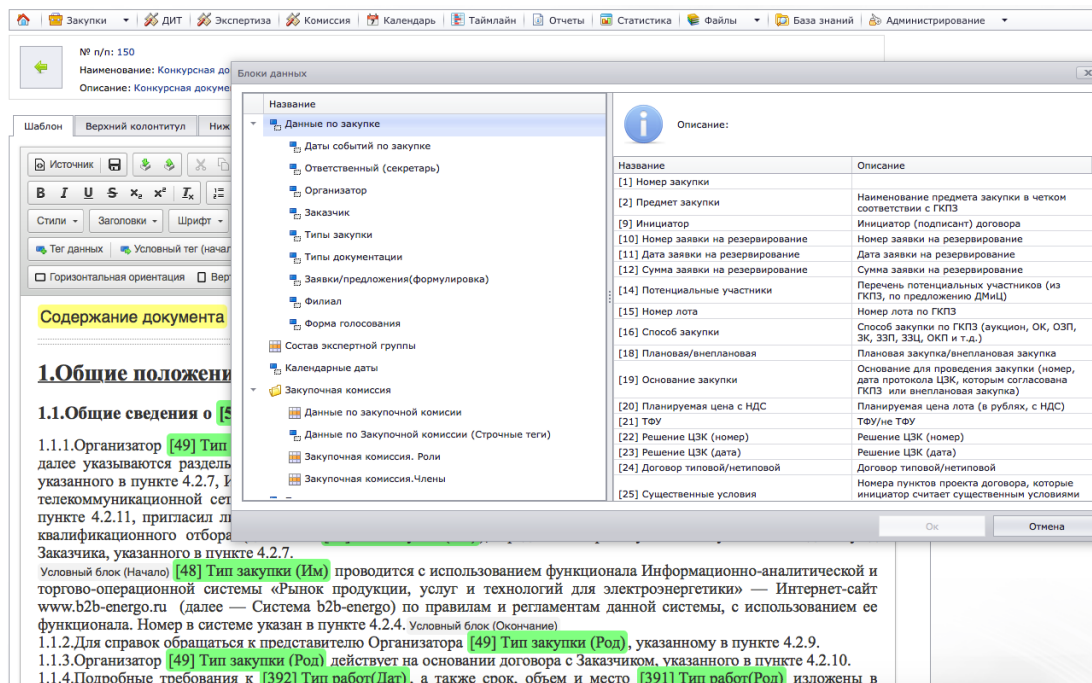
Закупки ▾ ДИТ Экспертиза Комиссия Календарь Таймлайн Отчеты Статистика Файлы ▾ База знаний Администрирование ▾

№ п/п: 150
Наименование: Конкурсная до
Описание: Конкурсная докум

Шаблон | Верхний колонтитул | Ниж

Источник

B I U S x₂ x² Tx

Стили ▾ Заголовки ▾ Шрифт ▾

Тег данных | Условный тег (начал

Горизонтальная ориентация | Верт

Содержание документа

1.Общие положени

1.1.Общие сведения о [5

1.1.1.Организатор [49] Тип далее указываются раздель указанного в пункте 4.2.7, И телекоммуникационной сет пункте 4.2.11, пригласил л квалификационного отбора Заказчика, указанного в пункте 4.2.7.

Условный блок (Начало) [48] Тип закупки (Им) проводится с использованием функционала Информационно-аналитической и торгово-операционной системы «Рынок продукции, услуг и технологий для электроэнергетики» — Интернет-сайт www.b2b-energo.ru (далее — Система b2b-energo) по правилам и регламентам данной системы, с использованием ее функционала. Номер в системе указан в пункте 4.2.4. Условный блок (Окончание)

1.1.2.Для справок обращаться к представителю Организатора [49] Тип закупки (Род), указанному в пункте 4.2.9.

1.1.3.Организатор [49] Тип закупки (Род) действует на основании договора с Заказчиком, указанного в пункте 4.2.10.

1.1.4.Подробные требования к [392] Тип работ(Дат), а также срок, объем и место [391] Тип работ(Род) изложены в

Блоки данных

Название
Данные по закупке
Даты событий по закупке
Ответственный (секретарь)
Организатор
Заказчик
Типы закупки
Типы документации
Заявки/предложения(формулировка)
Филиал
Форма голосования
Состав экспертной группы
Календарные даты
Закупочная комиссия
Данные по закупочной комисии
Данные по Закупочной комиссии (Строчные теги)
Закупочная комиссия. Роли
Закупочная комиссия.Члены

Описание:

| Название | Описание |
|---|---|
| [1] Номер закупки | |
| [2] Предмет закупки | Наименование предмета закупки в четком соответствии с ГКПЗ |
| [9] Инициатор | Инициатор (подписант) договора |
| [10] Номер заявки на резервирование | Номер заявки на резервирование |
| [11] Дата заявки на резервирование | Дата заявки на резервирование |
| [12] Сумма заявки на резервирование | Сумма заявки на резервирование |
| [14] Потенциальные участники | Перечень потенциальных участников (из ГКПЗ, по предложению ДМиЦ) |
| [15] Номер лота | Номер лота по ГКПЗ |
| [16] Способ закупки | Способ закупки по ГКПЗ (аукцион, ОК, ОЗП, ЗК, ЗЗП, ЗЗЦ, ОКП и т.д.) |
| [18] Плановая/внеплановая | Плановая закупка/внеплановая закупка |
| [19] Основание закупки | Основание для проведения закупки (номер, дата протокола ЦЗК, которым согласована ГКПЗ или внеплановая закупка) |
| [20] Планируемая цена с НДС | Планируемая цена лота (в рублях, с НДС) |
| [21] ТФУ | ТФУ/не ТФУ |
| [22] Решение ЦЗК (номер) | Решение ЦЗК (номер) |
| [23] Решение ЦЗК (дата) | Решение ЦЗК (дата) |
| [24] Договор типовой/нетиповой | Договор типовой/нетиповой |
| [25] Существенные условия | Номера пунктов проекта договора, которые инициатор считает существенными условиями |

Ок | Отмена